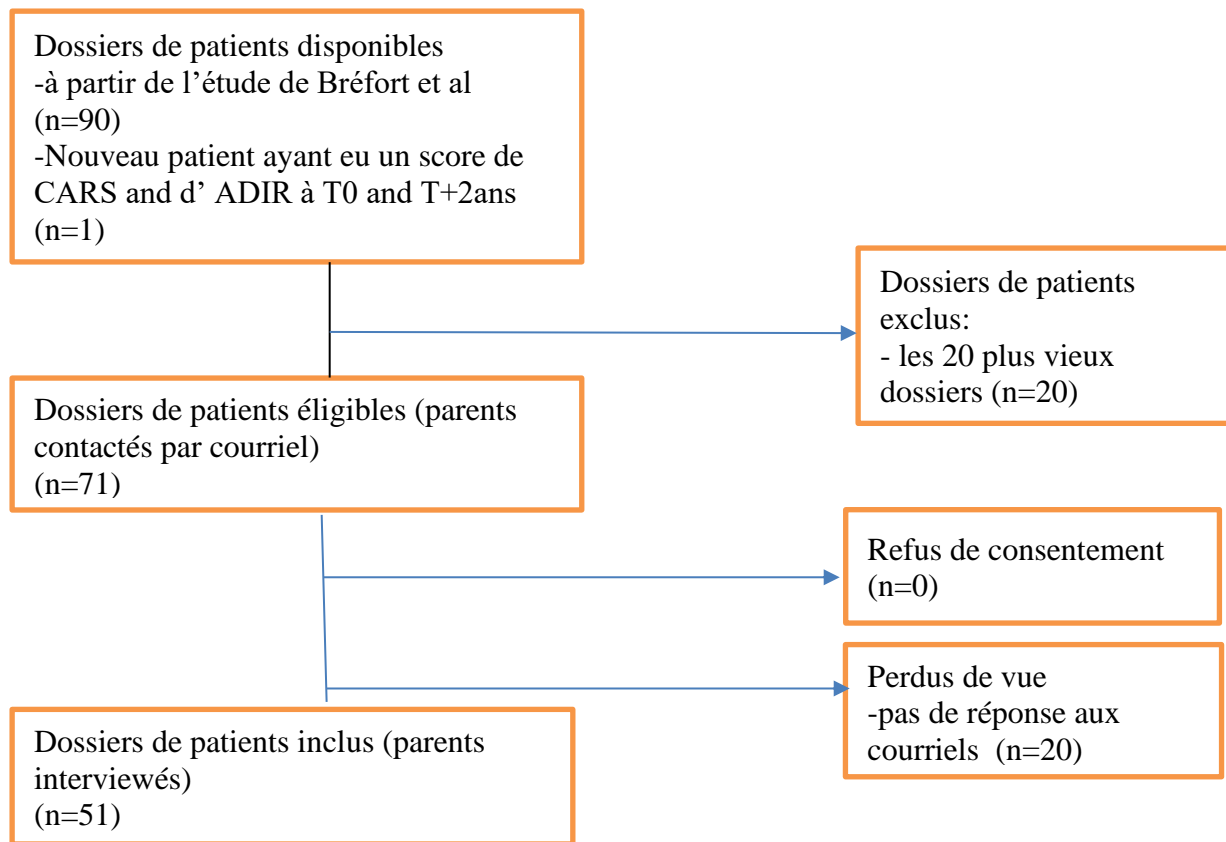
Dossiers de patients disponibles
-à partir de l'étude de Bréfort et al (n=90)
-Nouveau patient ayant eu un score de CARS and d' ADIR à T0 and T+2ans (n=1)

Dossiers de patients exclus:
- les 20 plus vieux dossiers (n=20)

Dossiers de patients éligibles (parents contactés par courriel)
(n=71)

Refus de consentement
(n=0)

Perdus de vue
-pas de réponse aux courriels (n=20)

Dossiers de patients inclus (parents interviewés)
(n=51)